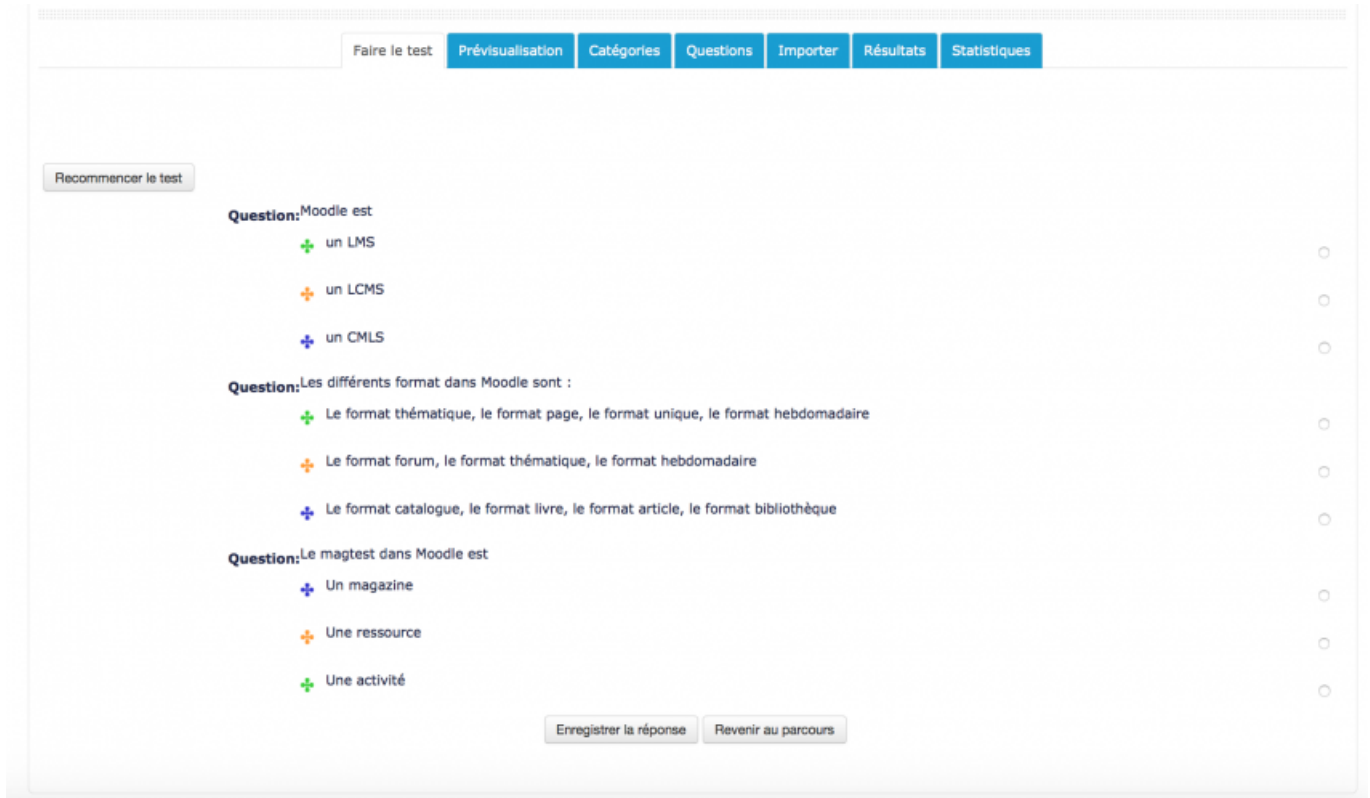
Faire le test | Prévisualisation | Catégories | Questions | Importer | Résultats | Statistiques

Recommencer le test

Question: Moodle est

un LMS

un LCMS

un CMLS

Question: Les différents format dans Moodle sont :

Le format thématique, le format page, le format unique, le format hebdomadaire

Le format forum, le format thématique, le format hebdomadaire

Le format catalogue, le format livre, le format article, le format bibliothèque

Question: Le magtest dans Moodle est

Un magazine

Une ressource

Une activité

Enregistrer la réponse | Revenir au parcours